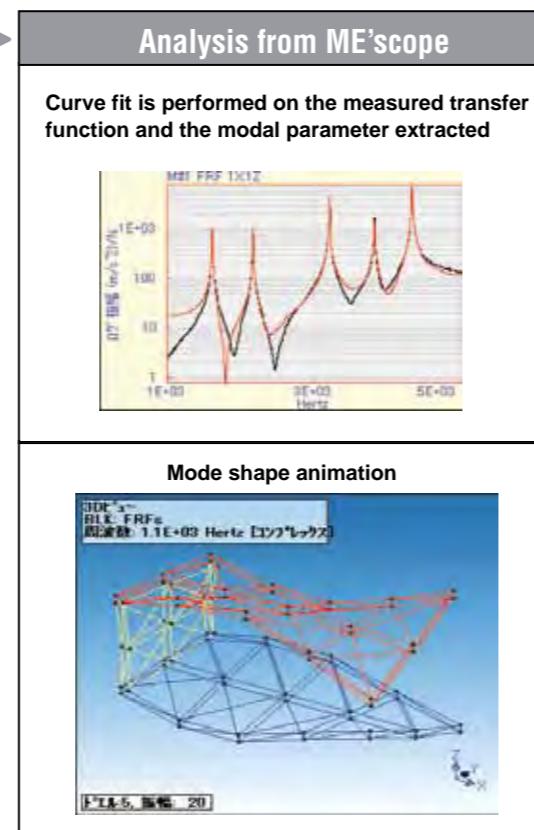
Analysis from ME'scope

Curve fit is performed on the measured transfer function and the modal parameter extracted

M#1 FRF 1X1Z

1E+03

100

10

1

1E+03

3E+03

5E+03

Hertz

Mode shape animation

3Dビュー
BLK: FRFs
周波数: 1.1E+03 Hertz [コンプレックス]

ドエル5, 振幅: 20